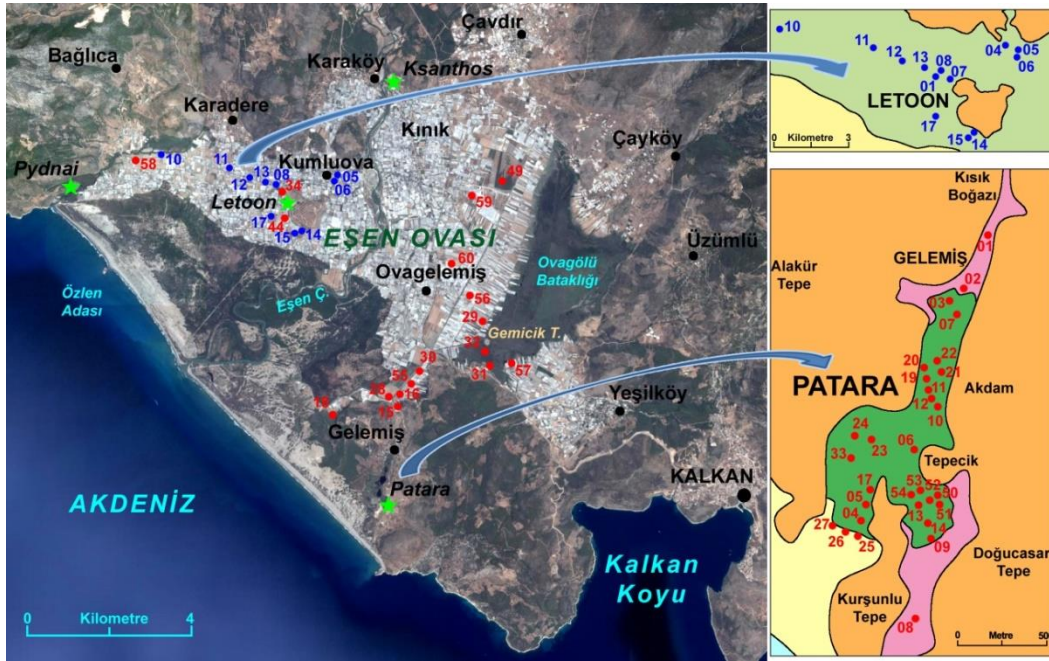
Çavdır
Bağlıca
Karaköy
Ksanthos
Karadere
Kınık
Çayköy
Pydnai
58
10
11
12
13
08
Kumluova
05
06
34
49
Letoon
59
17
44
15
14
EŞEN OVASI
Üzümlü
60
Ovagelemiş
Ovagölü Bataklığı
Özlen Adası
Eşen Ç.
56
29
Gemicik T.
32
57
31
38
55
16
15
18
Yeşilköy
Gelemiş
KALKAN
AKDENİZ
Patara
Kalkan Koyu
0 Kilometre 4

10
11
12
13
08
07
01
04
05
06
LETOON
17
15
14
0 Kilometre 3

Kısık Boğazı
GELEMİŞ
01
02
Alakür Tepe
03
07
PATARA
20
22
19
21
11
Akdam
12
10
24
23
06
33
Tepecik
17
53
52
05
54
50
04
13
51
14
27
26
25
09
Doğucasar Tepe
Kurşunlu Tepe
08
0 Metre 50